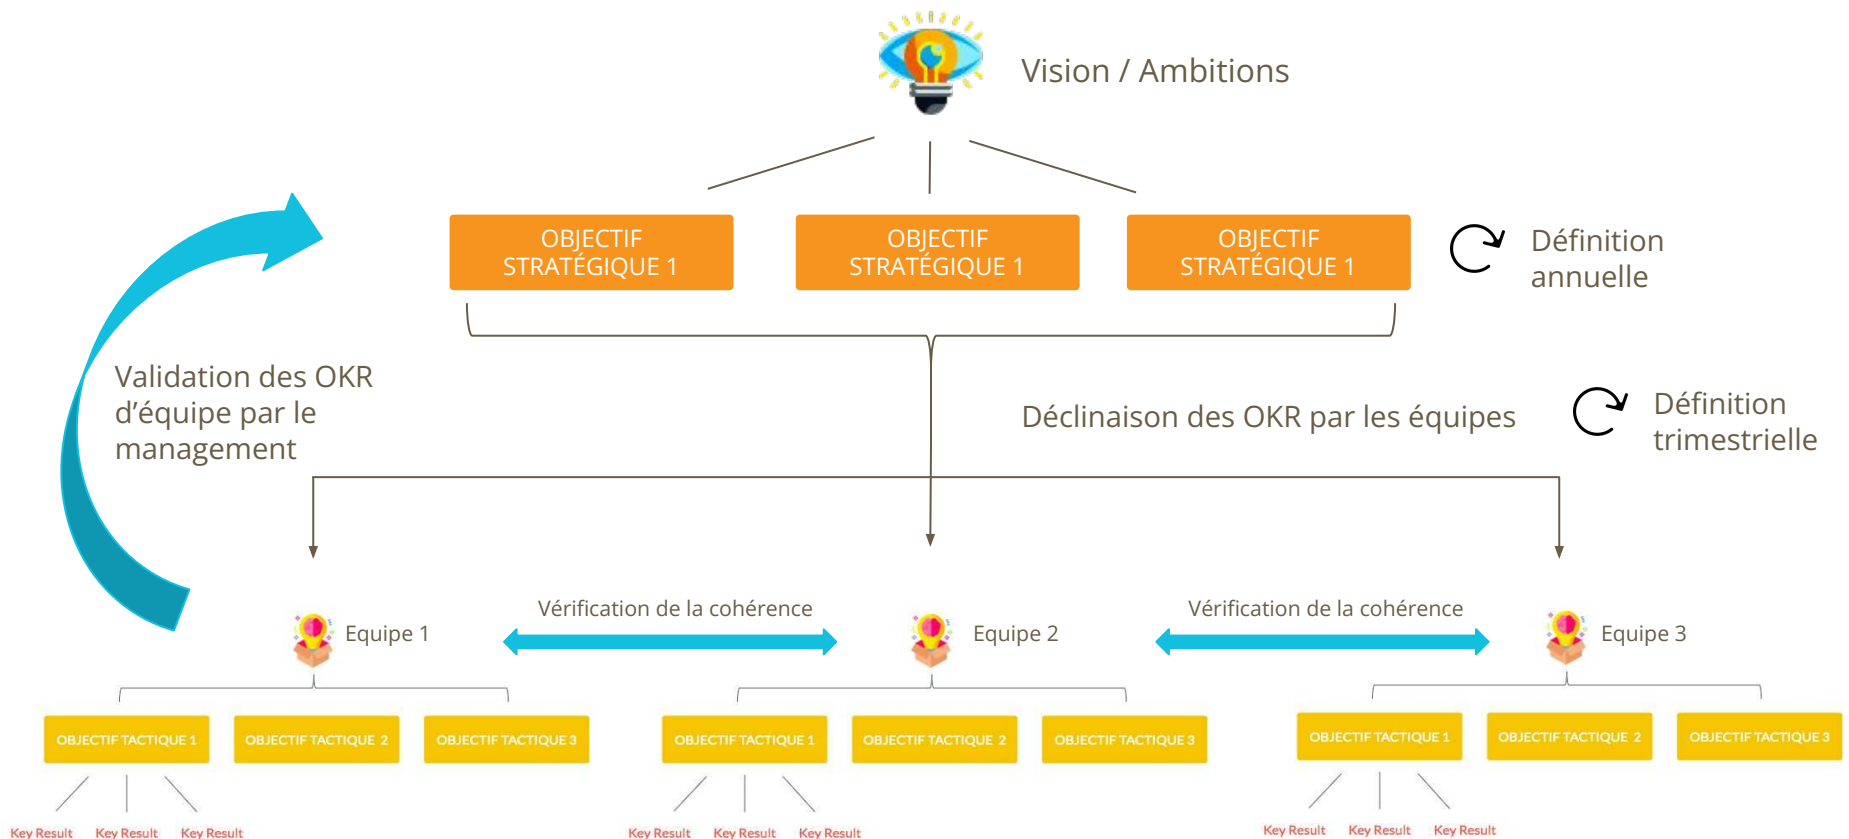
Vision / Ambitions

OBJECTIF STRATÉGIQUE 1

OBJECTIF STRATÉGIQUE 1

OBJECTIF STRATÉGIQUE 1

Définition annuelle

Validation des OKR d'équipe par le management

Déclinaison des OKR par les équipes

Définition trimestrielle

Equipe 1

Vérification de la cohérence

Equipe 2

Vérification de la cohérence

Equipe 3

OBJECTIF TACTIQUE 1

OBJECTIF TACTIQUE 2

OBJECTIF TACTIQUE 3

OBJECTIF TACTIQUE 1

OBJECTIF TACTIQUE 2

OBJECTIF TACTIQUE 3

OBJECTIF TACTIQUE 1

OBJECTIF TACTIQUE 2

OBJECTIF TACTIQUE 3

Key Result Key Result Key Result

Key Result Key Result Key Result

Key Result Key Result Key Result